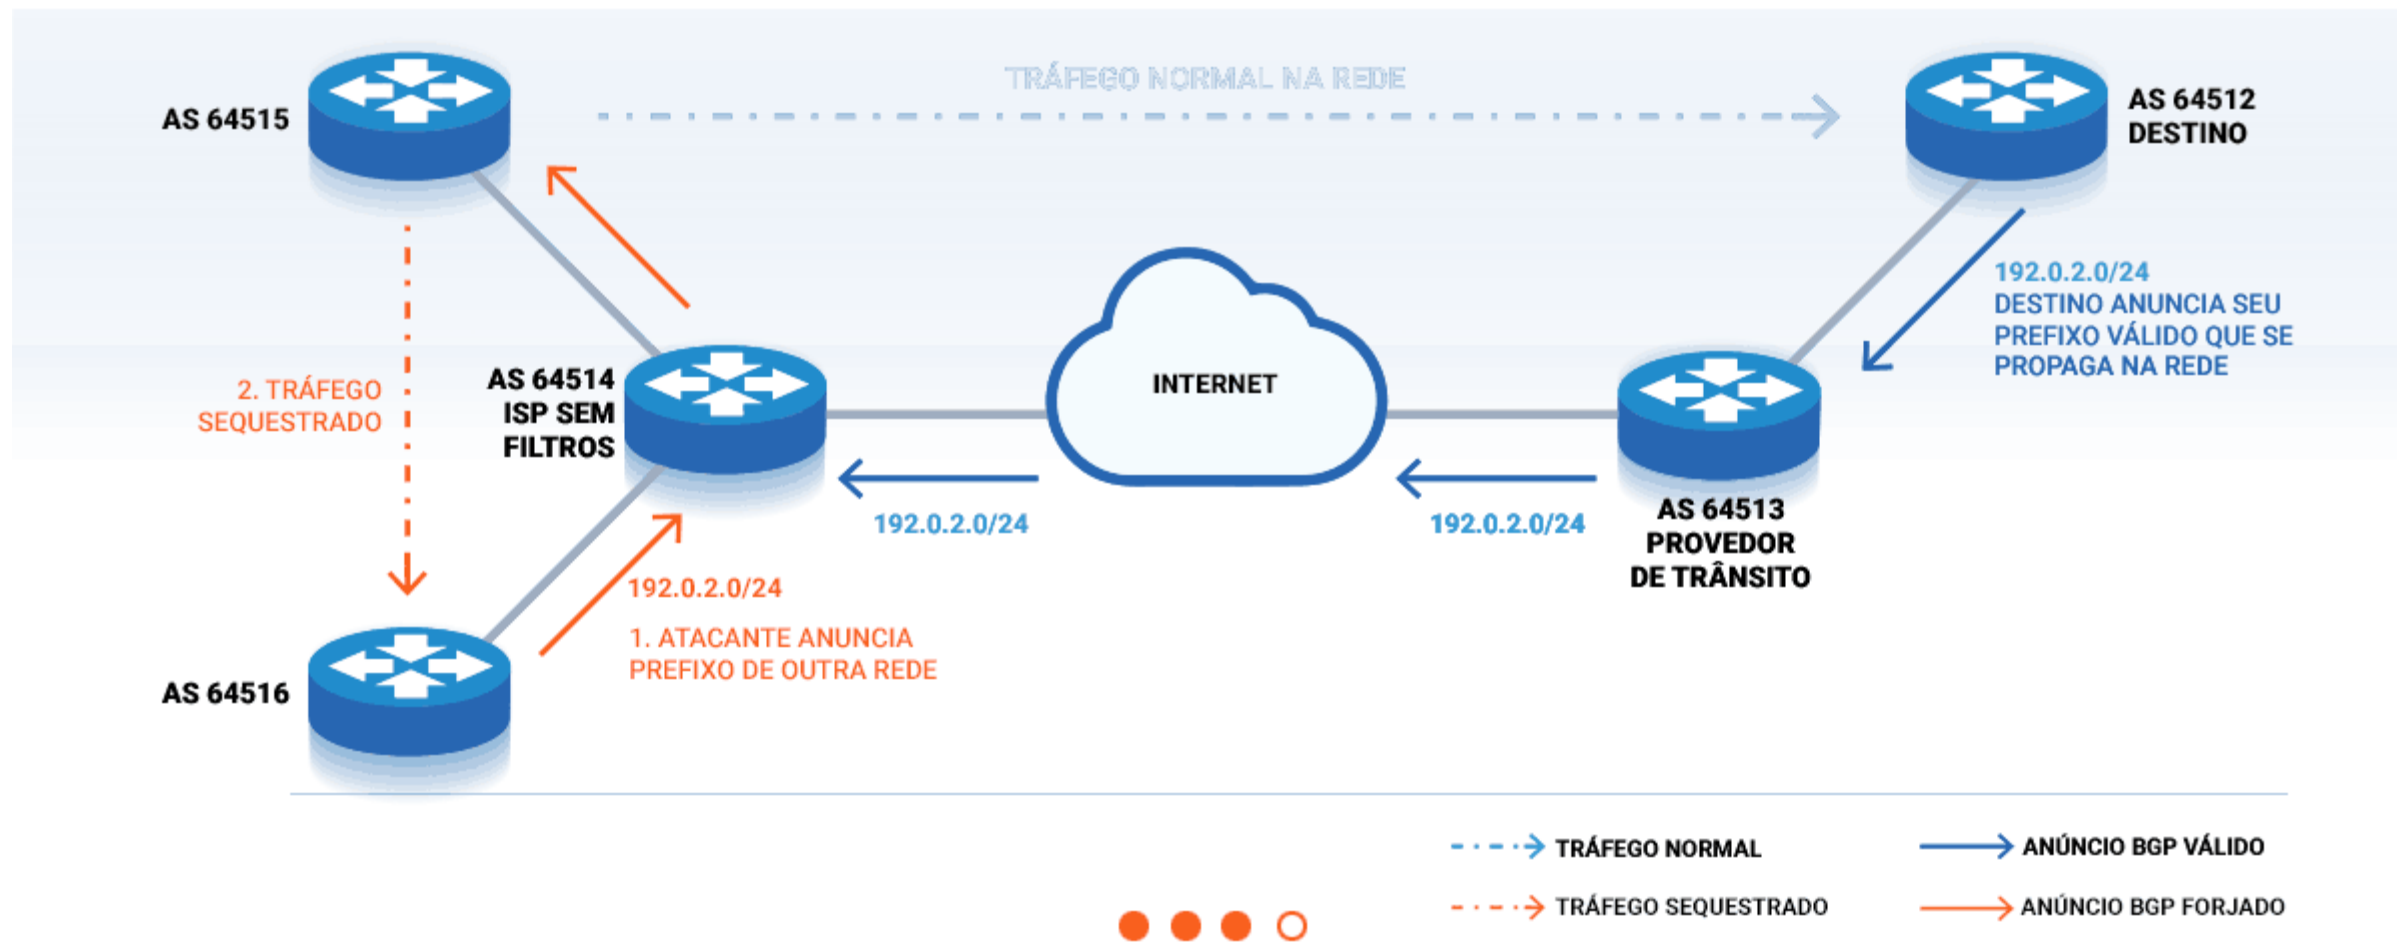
TRÁFEGO NORMAL NA REDE

AS 64515

AS 64512
DESTINO

192.0.2.0/24
DESTINO ANUNCIA SEU PREFIXO VÁLIDO QUE SE PROPAGA NA REDE

2. TRÁFEGO SEQUESTRADO

AS 64514
ISP SEM FILTROS

INTERNET

192.0.2.0/24

192.0.2.0/24

AS 64513
PROVEDOR DE TRÂNSITO

192.0.2.0/24
1. ATACANTE ANUNCIA PREFIXO DE OUTRA REDE

AS 64516

TRÁFEGO NORMAL

ANÚNCIO BGP VÁLIDO

TRÁFEGO SEQUESTRADO

ANÚNCIO BGP FORJADO